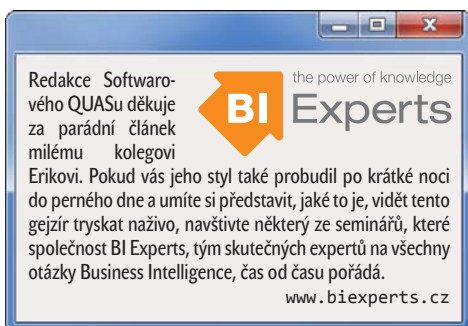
Redakce Softwarového QUASu děkuje za parádní článek milému kolegovi Erikovi. Pokud vás jeho styl také probudil po krátké noci do perného dne a umíte si představit, jaké to je, vidět tento gejzír tryskat naživo, navštivte některý ze seminářů, které společnost BI Experts, tým skutečných expertů na všechny otázky Business Intelligence, čas od času pořádá.

the power of knowledge
BI Experts

www.biexperts.cz